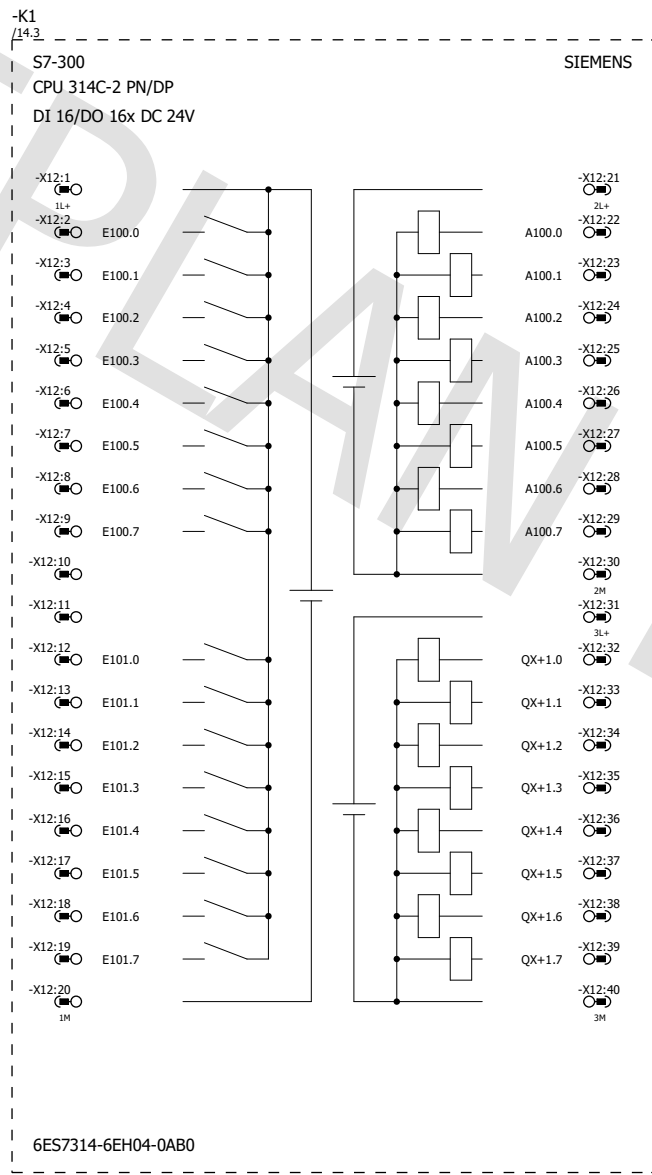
-K1
/14.3

S7-300
SIEMENS
CPU 314C-2 PN/DP
DI 16/DO 16x DC 24V

-X12:1
1L+
-X12:2 E100.0
-X12:3 E100.1
-X12:4 E100.2
-X12:5 E100.3
-X12:6 E100.4
-X12:7 E100.5
-X12:8 E100.6
-X12:9 E100.7
-X12:10
-X12:11
-X12:12 E101.0
-X12:13 E101.1
-X12:14 E101.2
-X12:15 E101.3
-X12:16 E101.4
-X12:17 E101.5
-X12:18 E101.6
-X12:19 E101.7
-X12:20
1M

-X12:21
2L+
A100.0 -X12:22
A100.1 -X12:23
A100.2 -X12:24
A100.3 -X12:25
A100.4 -X12:26
A100.5 -X12:27
A100.6 -X12:28
A100.7 -X12:29
-X12:30
2M
-X12:31
3L+
QX+1.0 -X12:32
QX+1.1 -X12:33
QX+1.2 -X12:34
QX+1.3 -X12:35
QX+1.4 -X12:36
QX+1.5 -X12:37
QX+1.6 -X12:38
QX+1.7 -X12:39
-X12:40
3M

PLAN

6ES7314-6EH04-0AB0